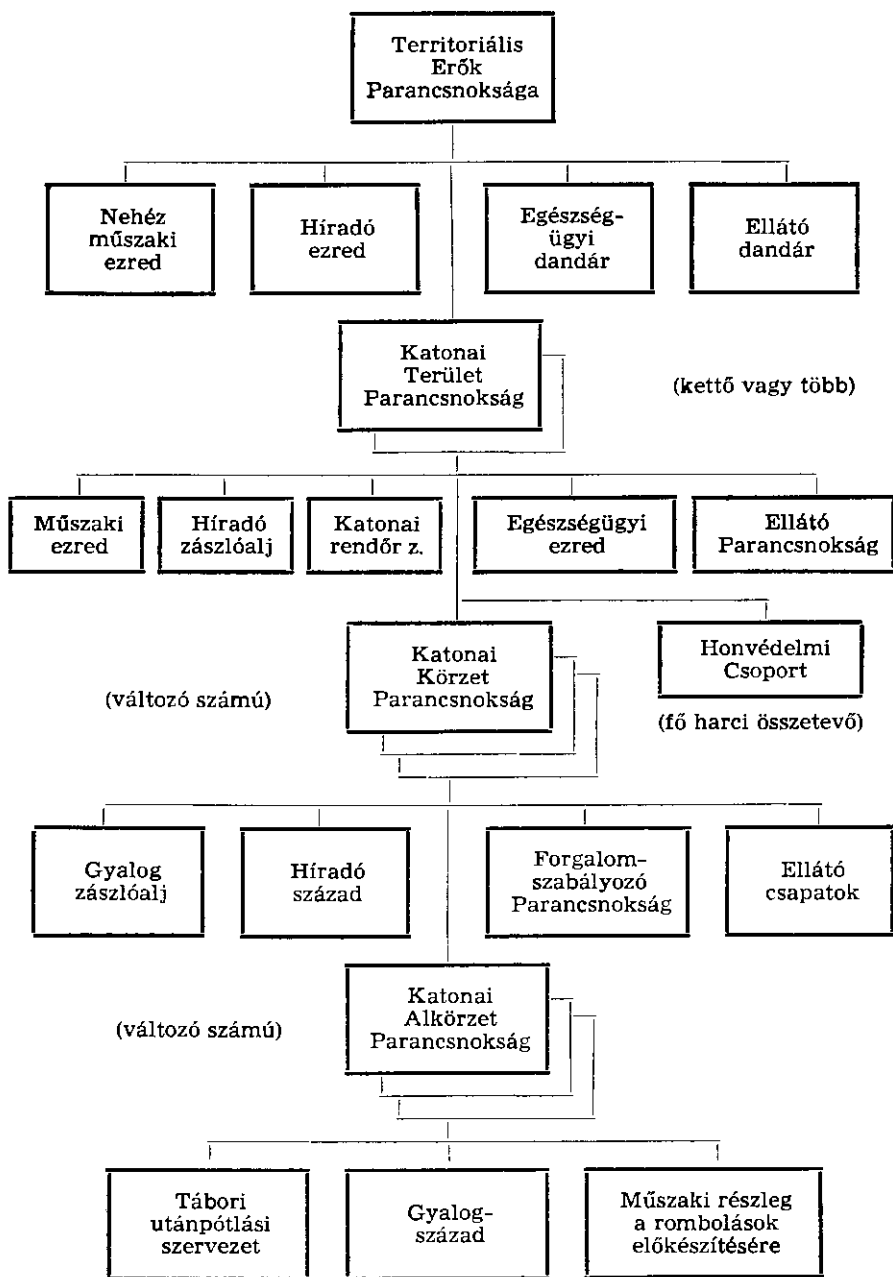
Territoriális Erők Parancsnoksága

Nehéz műszaki ezred

Híradó ezred

Egészségügyi dandár

Ellátó dandár

Katonai Terület Parancsnokság

(kettő vagy több)

Műszaki ezred

Híradó zászlóalj

Katonai rendőr z.

Egészségügyi ezred

Ellátó Parancsnokság

Katonai Körzet Parancsnokság

(változó számú)

Honvédelmi Csoport

(fő harci összetevő)

Gyalog zászlóalj

Híradó század

Forgalomszabályozó Parancsnokság

Ellátó csapatok

Katonai Alkörzet Parancsnokság

(változó számú)

Tábori utánpótlási szervezet

Gyalogszázad

Műszaki részleg a rombolások előkészítésére